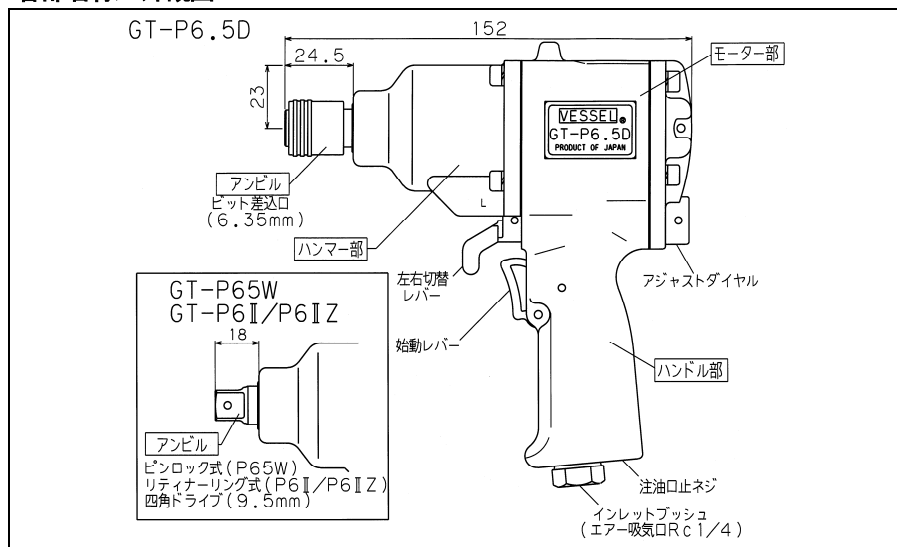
GT-P6.5D

152

24.5

23

モーター部

VESSEL
GT-P6.5D
PRODUCT OF JAPAN

L

アンビル
ビット差込口
(6.35mm)

ハンマー部

左右切替
レバー

アジャストダイヤル

GT-P65W
GT-P6Ⅱ/P6ⅡZ

18

始動レバー

ハンドル部

アンビル
ピンロック式(P65W)
リティナーリング式(P6Ⅱ/P6ⅡZ)
四角ドライブ(9.5mm)

注油口止ネジ

インレットブッシュ
(エアー吸気口Rc1/4)